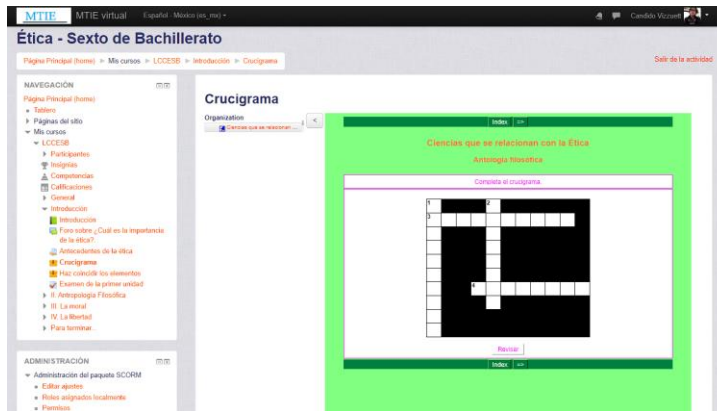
MTIE MTIE virtual Español - México (es_mx) ▾ Candido Vizcuett

Ética - Sexto de Bachillerato

Página Principal (home) ▸ Mis cursos ▸ LCCESB ▸ Introducción ▸ Crucigrama

Salir de la actividad

NAVEGACIÓN

Página Principal (home)
Tablero
Páginas del sitio
Mis cursos
LCCESB
Participantes
Insignias
Competencias
Calificaciones
General
Introducción
Introducción
Foro sobre ¿Cuál es la importancia de la ética?
Antecedentes de la ética
Crucigrama
Haz coincidir los elementos
Examen de la primer unidad
II. Antropología Filosófica
III. La moral
IV. La libertad
Para terminar

ADMINISTRACIÓN

Administración del paquete SCORM
Editar ajustes
Roles asignados localmente
Permisos

Crucigrama

Organization
Ciencias que se relacionan ...

Index >>

Ciencias que se relacionan con la Ética

Antología filosófica

Completa el crucigrama

1 2 3 4

Revisar

Index >>